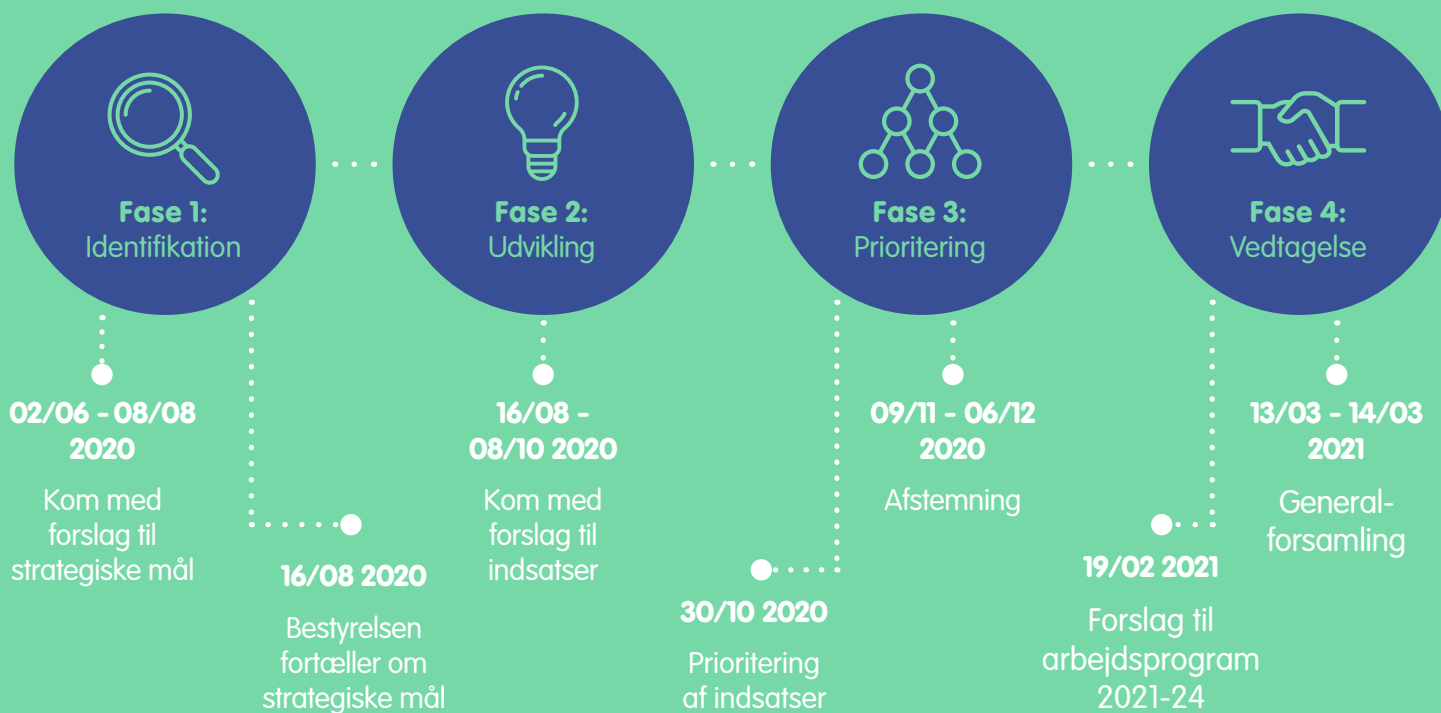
Fase 1:
Identifikation

Fase 2:
Udvikling

Fase 3:
Prioritering

Fase 4:
Vedtagelse

02/06 - 08/08 2020

Kom med forslag til strategiske mål

16/08 2020

Bestyrelsen fortæller om strategiske mål

16/08 - 08/10 2020

Kom med forslag til indsatser

30/10 2020

Prioritering af indsatser

09/11 - 06/12 2020

Afstemning

19/02 2021

Forslag til arbejdsprogram 2021-24

13/03 - 14/03 2021

General-forsamling